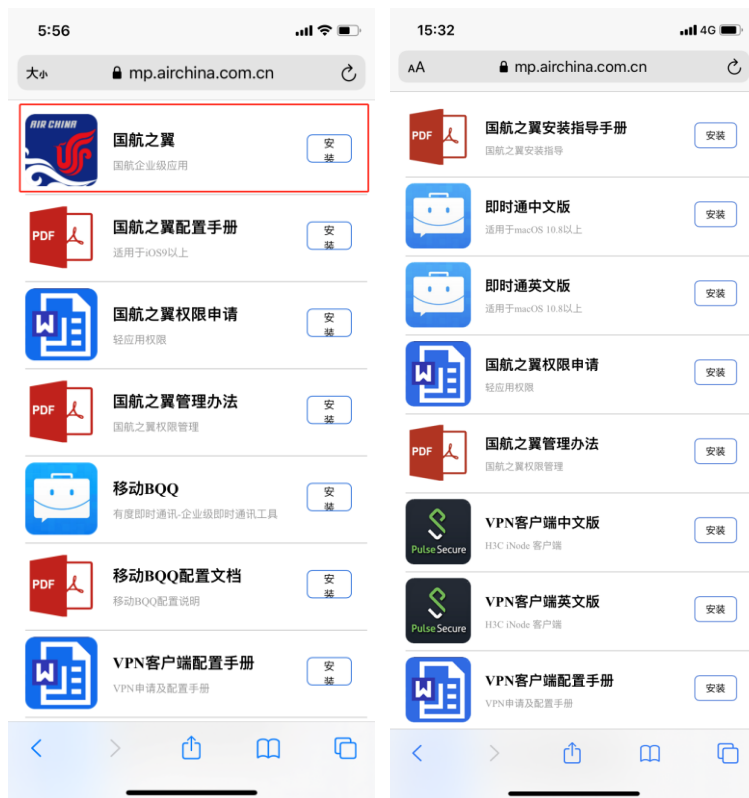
5:56

大小 mp.airchina.com.cn

AIR CHINA

国航之翼
国航企业级应用
安装

PDF
国航之翼配置手册
适用于iOS9以上
安装

国航之翼权限申请
轻应用权限
安装

PDF
国航之翼管理办法
国航之翼权限管理
安装

移动BQQ
有度即时通讯-企业级即时通讯工具
安装

PDF
移动BQQ配置文档
移动BQQ配置说明
安装

VPN客户端配置手册
VPN申请及配置手册
安装

15:32 4G

AA mp.airchina.com.cn

PDF
国航之翼安装指导手册
国航之翼安装指导
安装

即时通中文版
适用于macOS 10.8以上
安装

即时通英文版
适用于macOS 10.8以上
安装

国航之翼权限申请
轻应用权限
安装

PDF
国航之翼管理办法
国航之翼权限管理
安装

Pulse Secure
VPN客户端中文版
H3C iNode 客户端
安装

Pulse Secure
VPN客户端英文版
H3C iNode 客户端
安装

VPN客户端配置手册
VPN申请及配置手册
安装